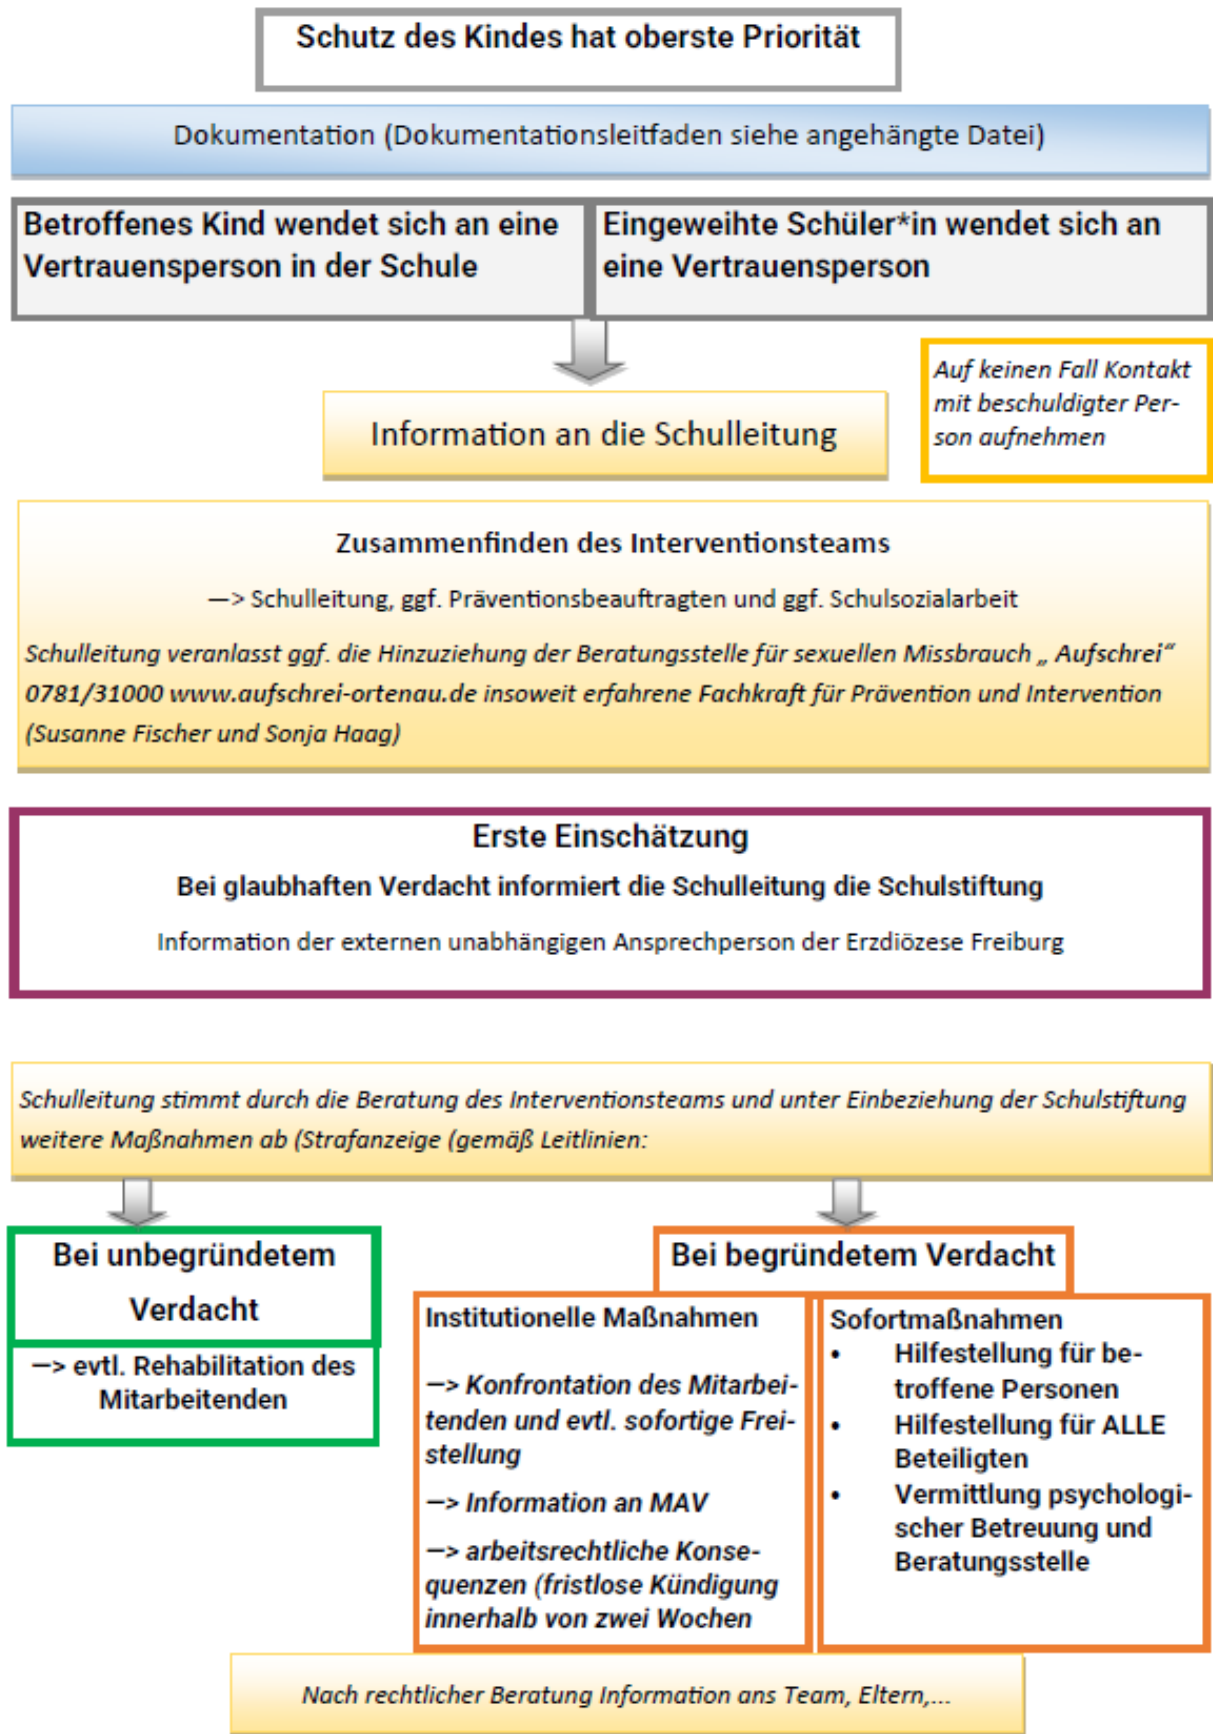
Schutz des Kindes hat oberste Priorität

Dokumentation (Dokumentationsleitfaden siehe angehängte Datei)

Betroffenes Kind wendet sich an eine Vertrauensperson in der Schule

Eingeweihte Schüler*in wendet sich an eine Vertrauensperson

Information an die Schulleitung

Auf keinen Fall Kontakt mit beschuldigter Person aufnehmen

Zusammenfinden des Interventionsteams

—> Schulleitung, ggf. Präventionsbeauftragten und ggf. Schulsozialarbeit

Schulleitung veranlasst ggf. die Hinzuziehung der Beratungsstelle für sexuellen Missbrauch „ Aufschrei" 0781/31000 www.aufschrei-ortenau.de insoweit erfahrene Fachkraft für Prävention und Intervention (Susanne Fischer und Sonja Haag)

Erste Einschätzung

Bei glaubhaften Verdacht informiert die Schulleitung die Schulstiftung

Information der externen unabhängigen Ansprechperson der Erzdiözese Freiburg

Schulleitung stimmt durch die Beratung des Interventionsteams und unter Einbeziehung der Schulstiftung weitere Maßnahmen ab (Strafanzeige (gemäß Leitlinien:

Bei unbegründetem Verdacht

—> evtl. Rehabilitation des Mitarbeitenden

Bei begründetem Verdacht

Institutionelle Maßnahmen

—> Konfrontation des Mitarbeitenden und evtl. sofortige Freistellung

—> Information an MAV

—> arbeitsrechtliche Konsequenzen (fristlose Kündigung innerhalb von zwei Wochen

Sofortmaßnahmen
• Hilfestellung für betroffene Personen
• Hilfestellung für ALLE Beteiligten
• Vermittlung psychologischer Betreuung und Beratungsstelle

Nach rechtlicher Beratung Information ans Team, Eltern,...